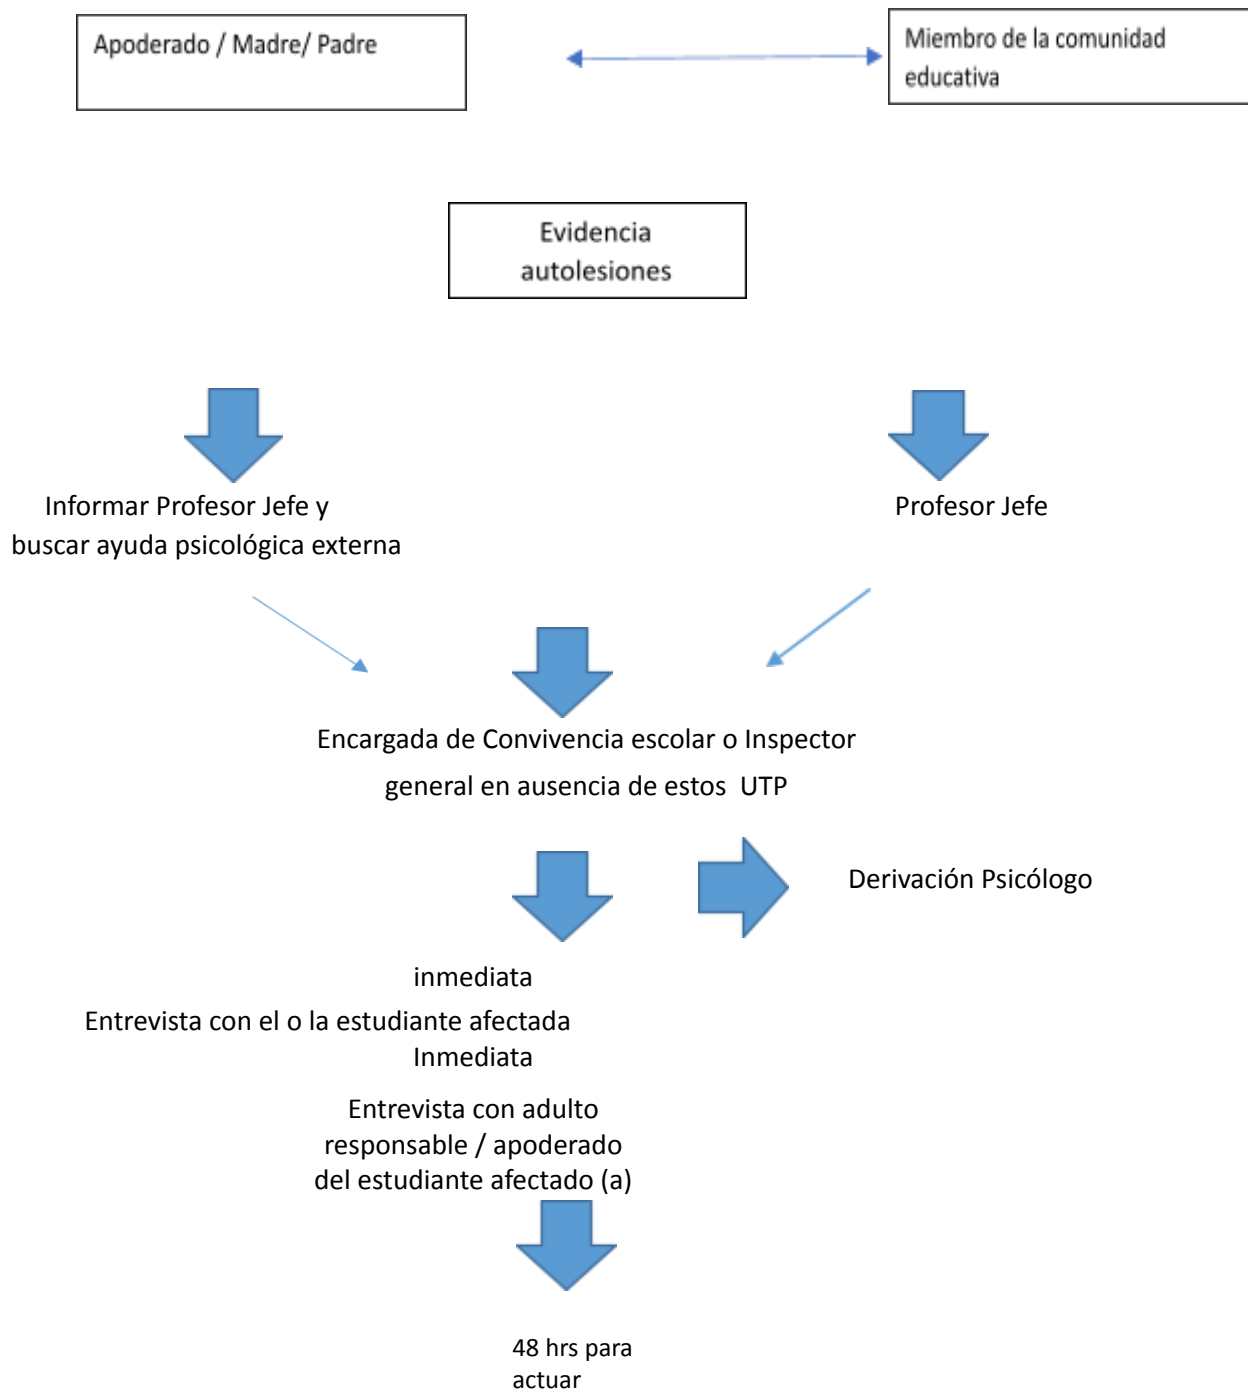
Apoderado / Madre/ Padre

Miembro de la comunidad educativa

Evidencia autolesiones

Informar Profesor Jefe y buscar ayuda psicológica externa

Profesor Jefe

Encargada de Convivencia escolar o Inspector general en ausencia de estos UTP

Derivación Psicólogo

inmediata

Entrevista con el o la estudiante afectada

Inmediata

Entrevista con adulto responsable / apoderado del estudiante afectado (a)

48 hrs para actuar